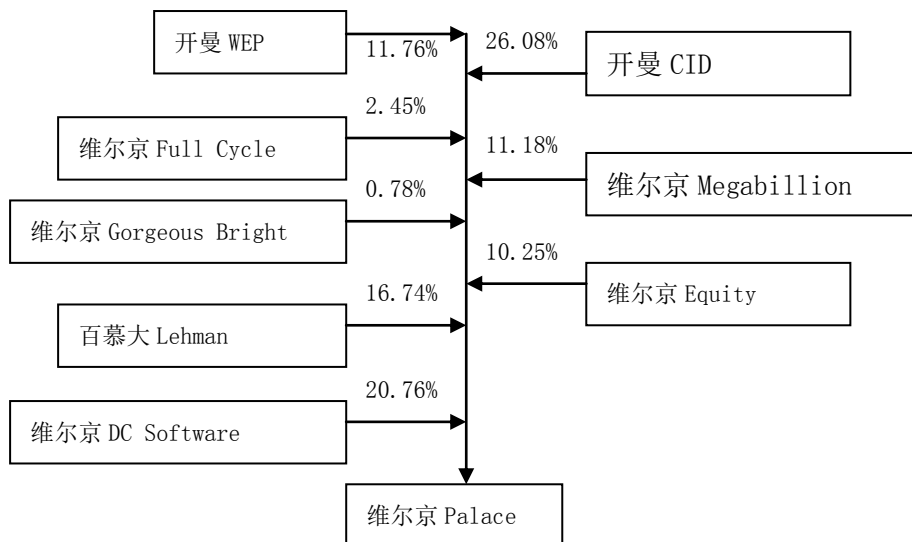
开曼 WEP

11.76%

26.08%

开曼 CID

2.45%

维尔京 Full Cycle

11.18%

维尔京 Megabillion

0.78%

维尔京 Gorgeous Bright

10.25%

维尔京 Equity

16.74%

百慕大 Lehman

20.76%

维尔京 DC Software

维尔京 Palace